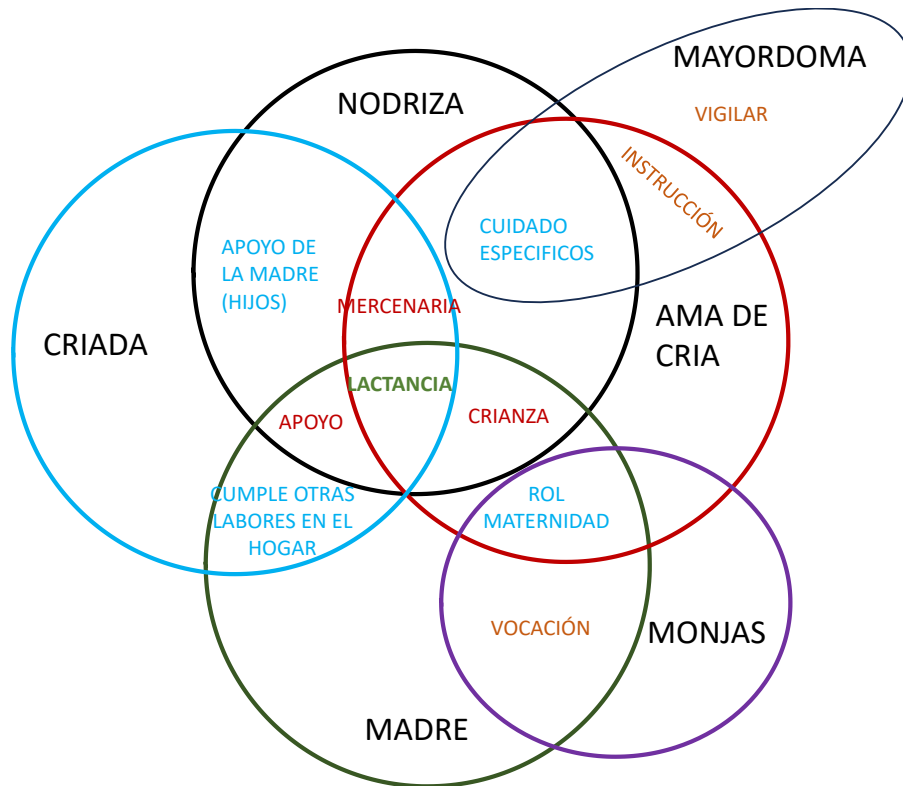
MAYORDOMA

VIGILAR

NODRIZA

INSTRUCCIÓN

CUIDADO ESPECIFICOS

APOYO DE LA MADRE (HIJOS)

MERCENARIA

AMA DE CRIA

CRIADA

LACTANCIA

APOYO

CRIANZA

CUMPLE OTRAS LABORES EN EL HOGAR

ROL MATERNIDAD

VOCACIÓN

MONJAS

MADRE